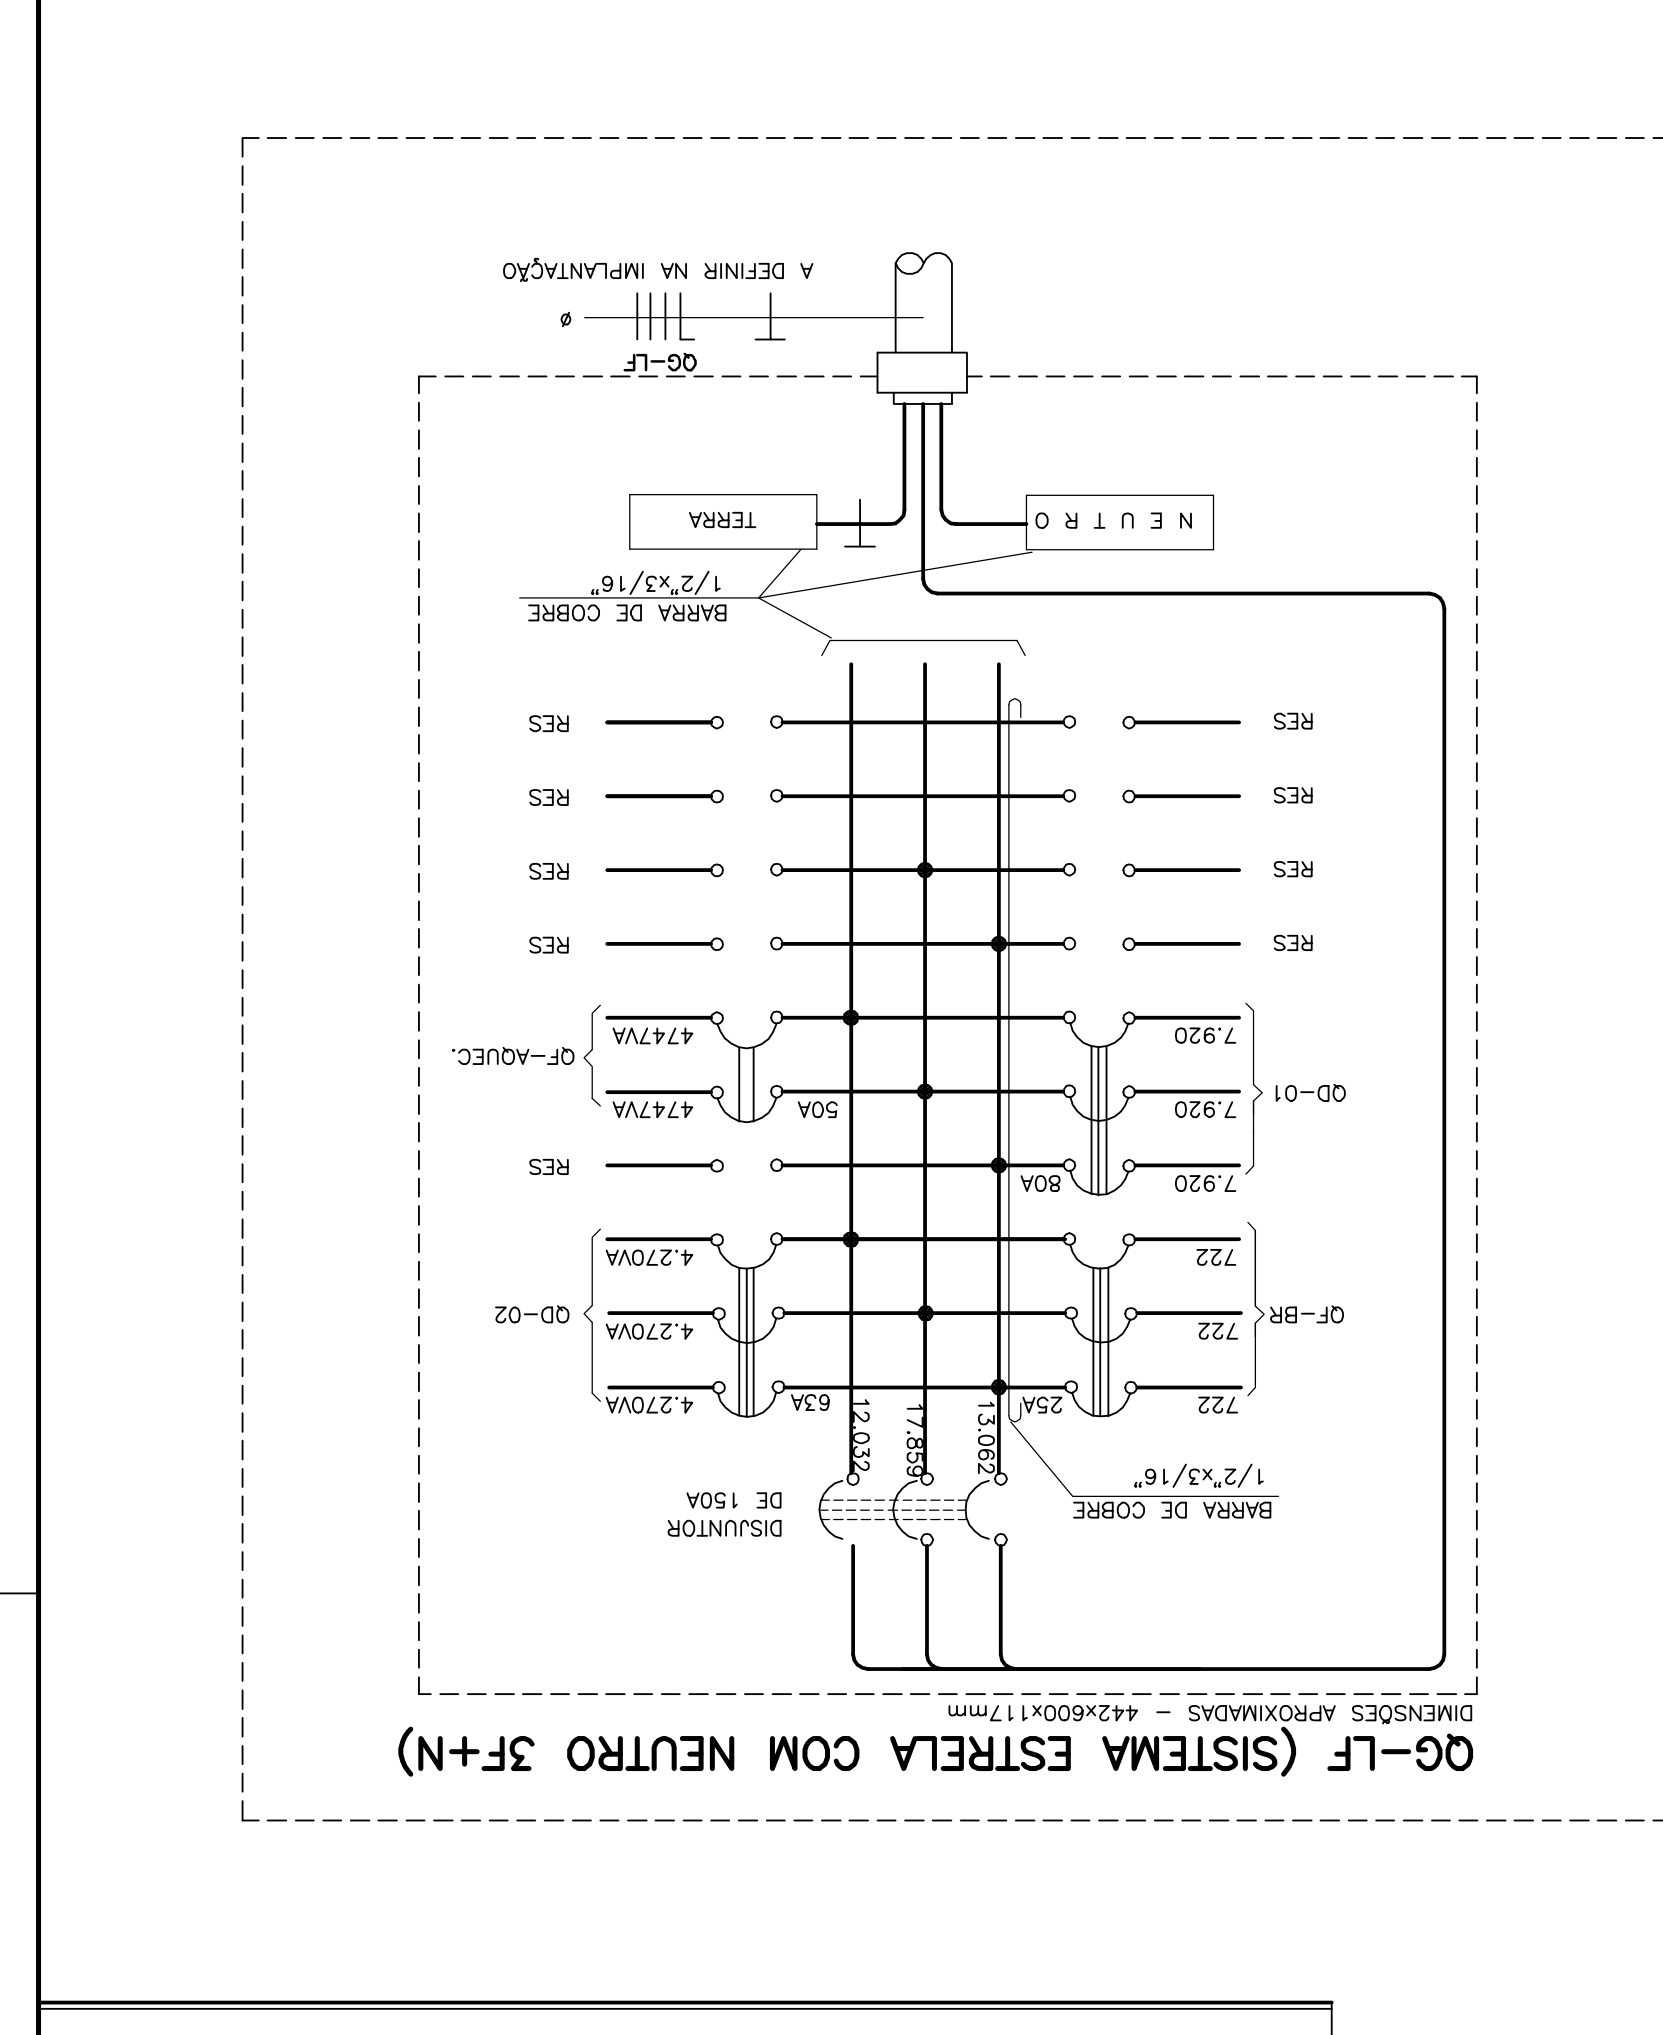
QG-LF (SISTEMA ESTRELA COM NEUTRO 3F+N)

DIMENSÕES APROXIMADAS - 442x600x117mm

A DEFINIR NA IMPLANTAÇÃO

ø

QG-LF

TERRA

N E U T R O

BARRA DE COBRE
1/2"x3/16"

RES
RES
RES
RES
RES
RES
RES
RES

QF-AQUEC.
4747VA
4747VA
50A

QD-01
7.920
7.920
7.920
80A

RES

QD-02
4.270VA
4.270VA
4.270VA
63A

QF-BR
722
722
722
25A

12.032
17.859
13.062

DISJUNTOR
DE 150A

BARRA DE COBRE
1/2"x3/16"